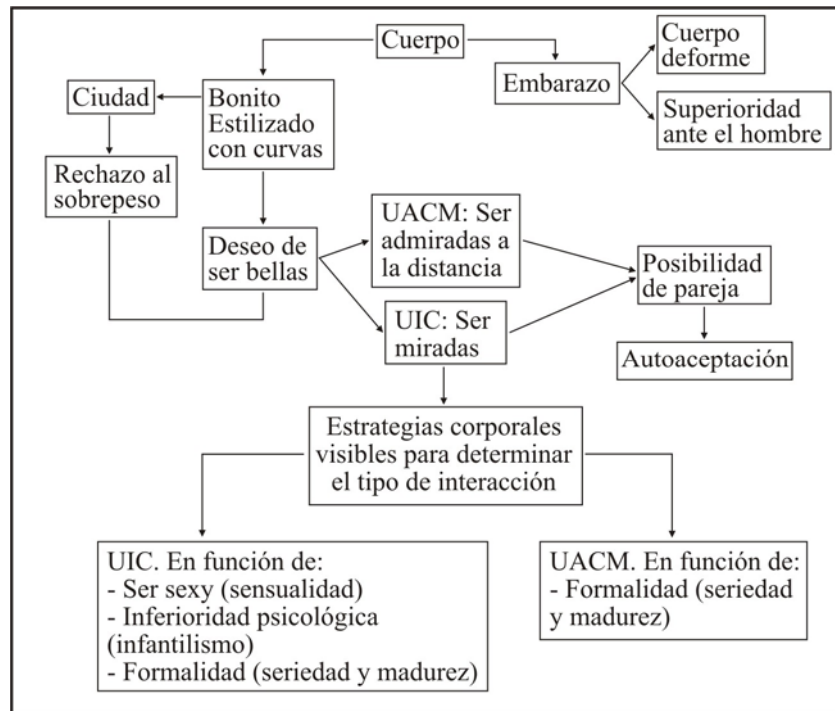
Cuerpo

Embarazo

Cuerpo deforme

Superioridad ante el hombre

Ciudad

Bonito Estilizado con curvas

Rechazo al sobrepeso

Deseo de ser bellas

UACM: Ser admiradas a la distancia

UIC: Ser miradas

Posibilidad de pareja

Autoaceptación

Estrategias corporales visibles para determinar el tipo de interacción

UIC. En función de:
- Ser sexy (sensualidad)
- Inferioridad psicológica (infantilismo)
- Formalidad (seriedad y madurez)

UACM. En función de:
- Formalidad (seriedad y madurez)